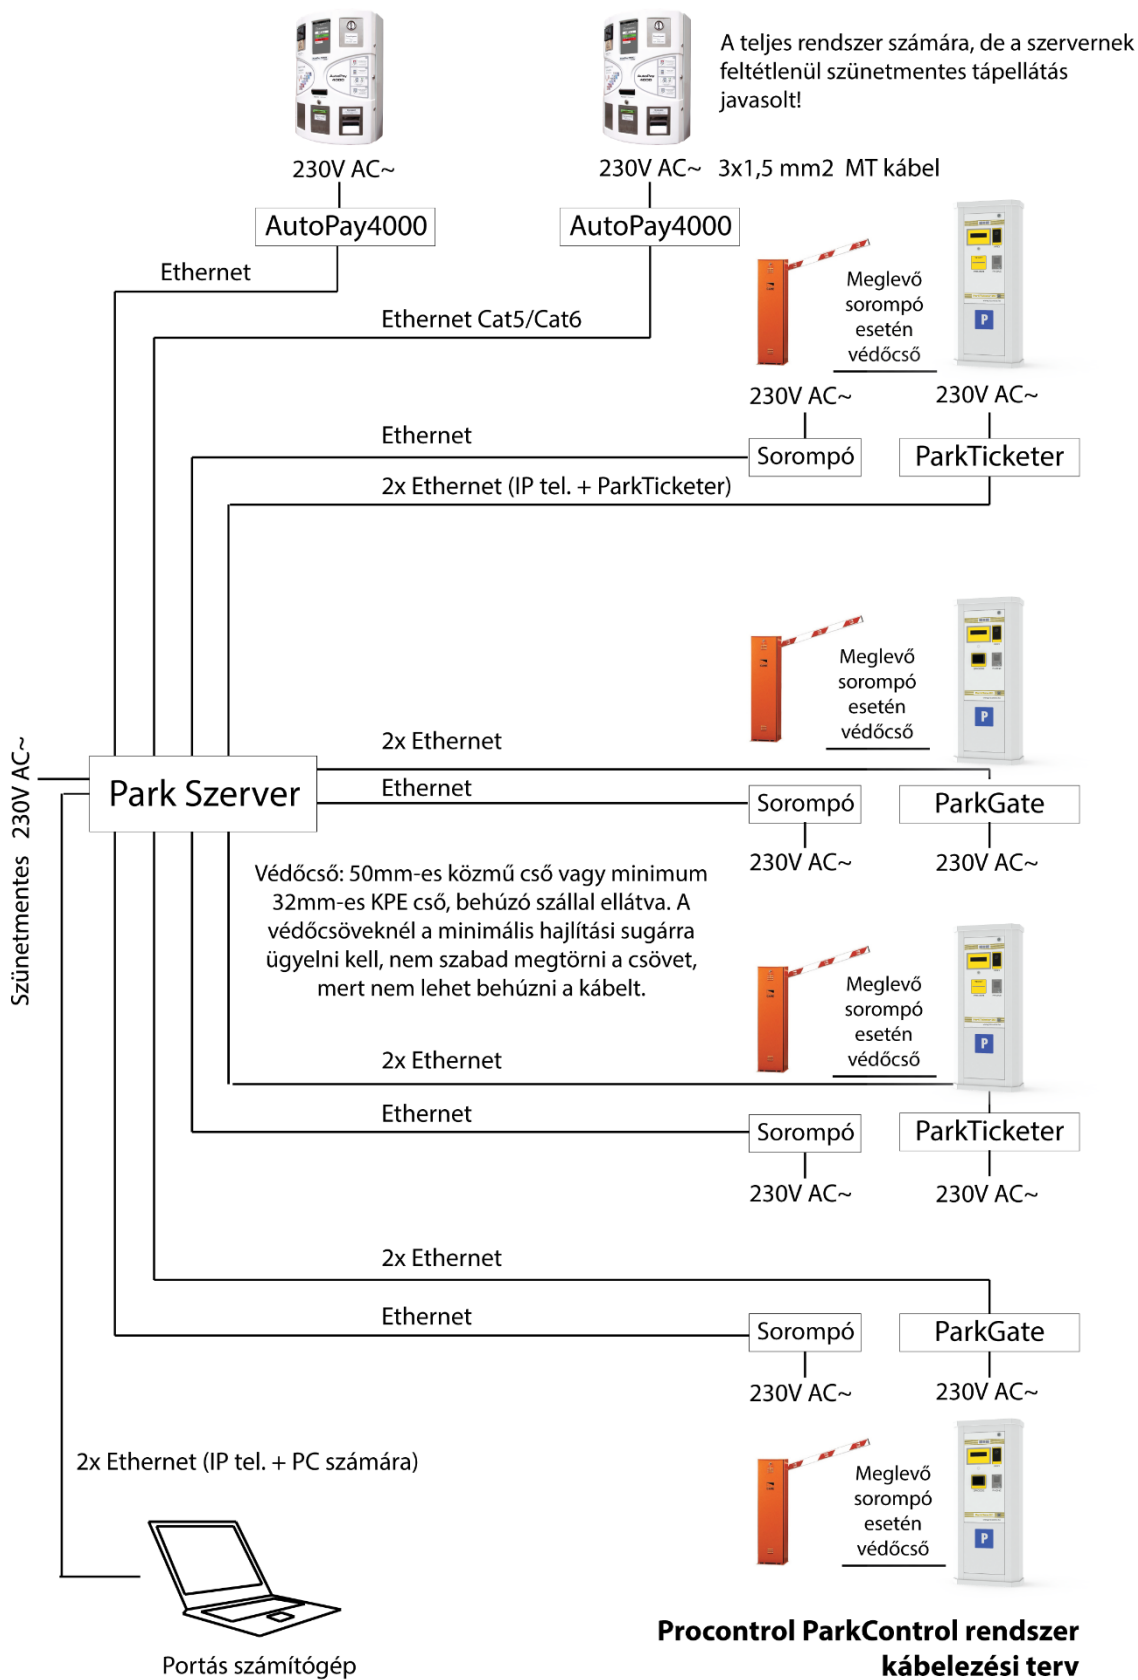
A teljes rendszer számára, de a szervernek feltétlenül szünetmentes tápellátás javasolt!

230V AC~

230V AC~ 3x1,5 mm2 MT kábel

AutoPay4000

AutoPay4000

Ethernet

Ethernet Cat5/Cat6

Meglevő sorompó esetén védőcső

230V AC~

230V AC~

Ethernet

Sorompó

ParkTicketer

2x Ethernet (IP tel. + ParkTicketer)

Meglevő sorompó esetén védőcső

2x Ethernet

Szünetmentes 230V AC~

Park Szerver

Ethernet

Sorompó

ParkGate

230V AC~

230V AC~

Védőcső: 50mm-es közmű cső vagy minimum 32mm-es KPE cső, behúzó szállal ellátva. A védőcsöveknél a minimális hajlítási sugárra ügyelni kell, nem szabad megtörni a csövet, mert nem lehet behúzni a kábelt.

Meglevő sorompó esetén védőcső

2x Ethernet

Ethernet

Sorompó

ParkTicketer

230V AC~

230V AC~

2x Ethernet

Ethernet

Sorompó

ParkGate

230V AC~

230V AC~

2x Ethernet (IP tel. + PC számára)

Meglevő sorompó esetén védőcső

Portás számítógép

Procontrol ParkControl rendszer kábelezési terv